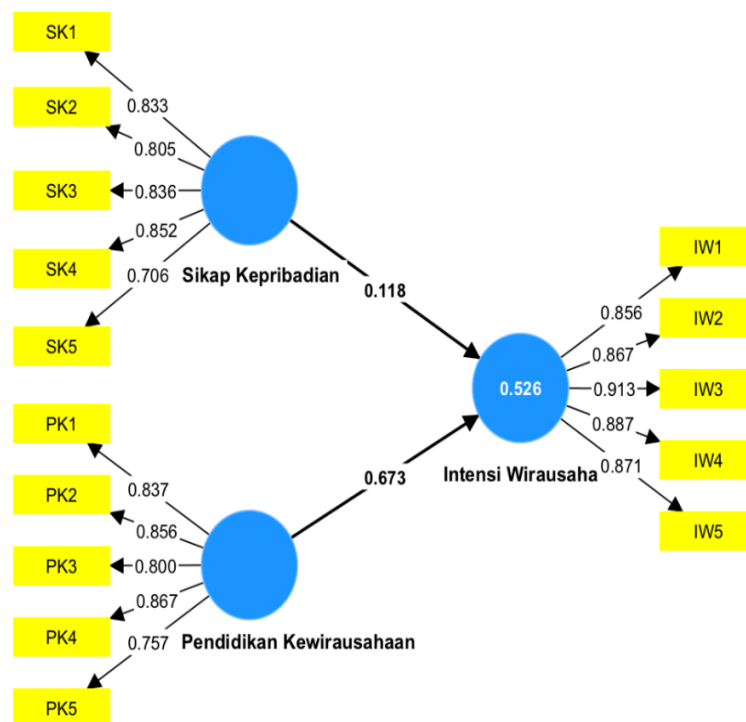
SK1
0.833
SK2
0.805
SK3
0.836
SK4
0.852
0.706
SK5
Sikap Kepribadian
0.118
PK1
0.837
PK2
0.856
PK3
0.800
PK4
0.867
0.757
PK5
Pendidikan Kewirausahaan
0.673
0.526
Intensi Wirausaha
IW1
0.856
IW2
0.867
IW3
0.913
0.887
IW4
0.871
IW5